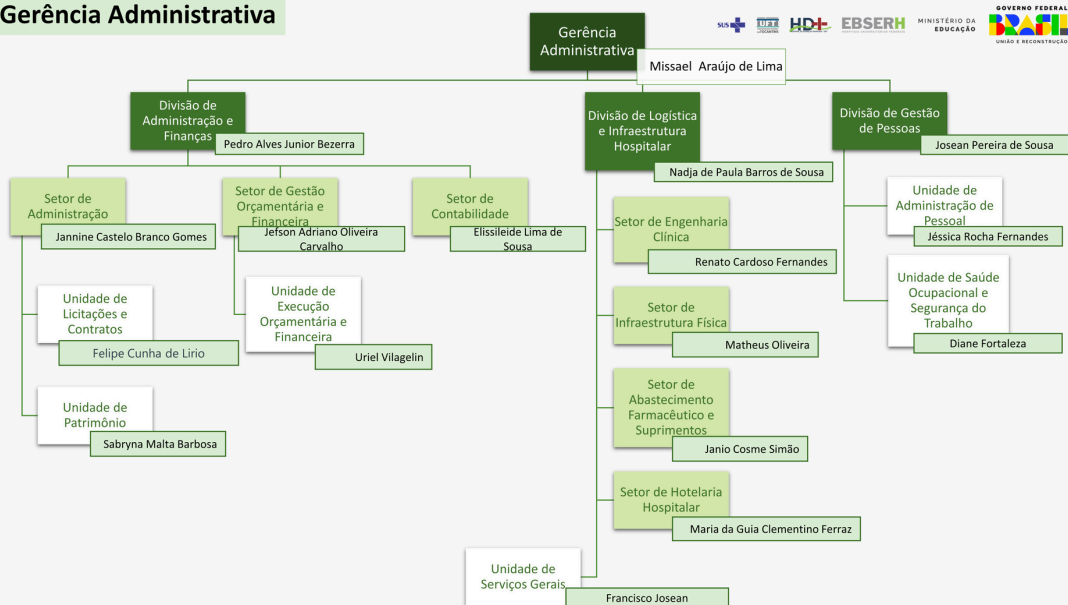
Gerência Administrativa

SUS UFT HD EBSERH MINISTÉRIO DA EDUCAÇÃO GOVERNO FEDERAL BRASIL UNIÃO E RECONSTRUÇÃO

Gerência Administrativa
Missael Araújo de Lima

Divisão de Administração e Finanças
Pedro Alves Junior Bezerra

Divisão de Logística e Infraestrutura Hospitalar
Nadja de Paula Barros de Sousa

Divisão de Gestão de Pessoas
Josean Pereira de Sousa

Setor de Administração
Jannine Castelo Branco Gomes

Setor de Gestão Orçamentária e Financeira
Jefson Adriano Oliveira Carvalho

Setor de Contabilidade
Elissileide Lima de Sousa

Unidade de Licitações e Contratos
Felipe Cunha de Lirio

Unidade de Execução Orçamentária e Financeira
Uriel Vilagelin

Unidade de Patrimônio
Sabryna Malta Barbosa

Setor de Engenharia Clínica
Renato Cardoso Fernandes

Setor de Infraestrutura Física
Matheus Oliveira

Setor de Abastecimento Farmacêutico e Suprimentos
Janio Cosme Simão

Setor de Hotelaria Hospitalar
Maria da Guia Clementino Ferraz

Unidade de Serviços Gerais
Francisco Josean

Unidade de Administração de Pessoal
Jéssica Rocha Fernandes

Unidade de Saúde Ocupacional e Segurança do Trabalho
Diane Fortaleza